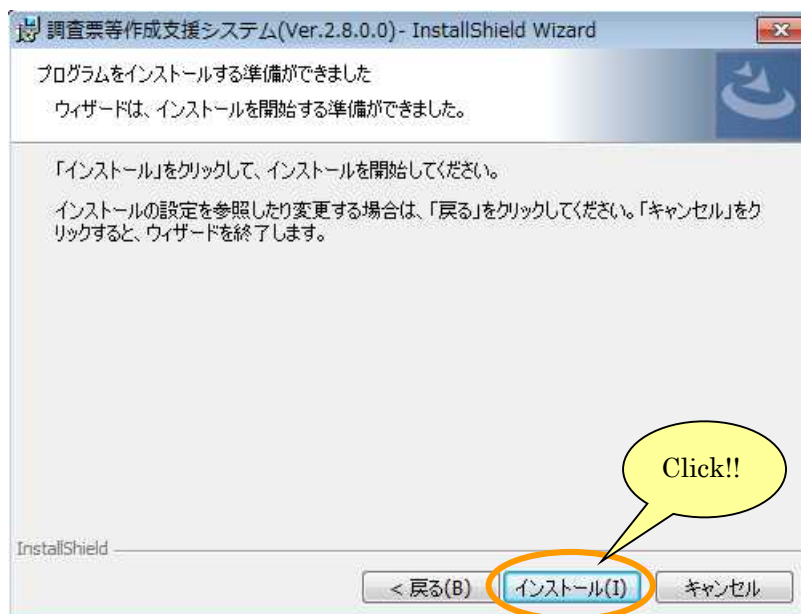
調査票等作成支援システム(Ver.2.8.0.0)- InstallShield Wizard

プログラムをインストールする準備ができました

ウィザードは、インストールを開始する準備ができました。

「インストール」をクリックして、インストールを開始してください。

インストールの設定を参照したり変更する場合は、「戻る」をクリックしてください。「キャンセル」をクリックすると、ウィザードを終了します。

Click!!

InstallShield

< 戻る(B)

インストール(I)

キャンセル